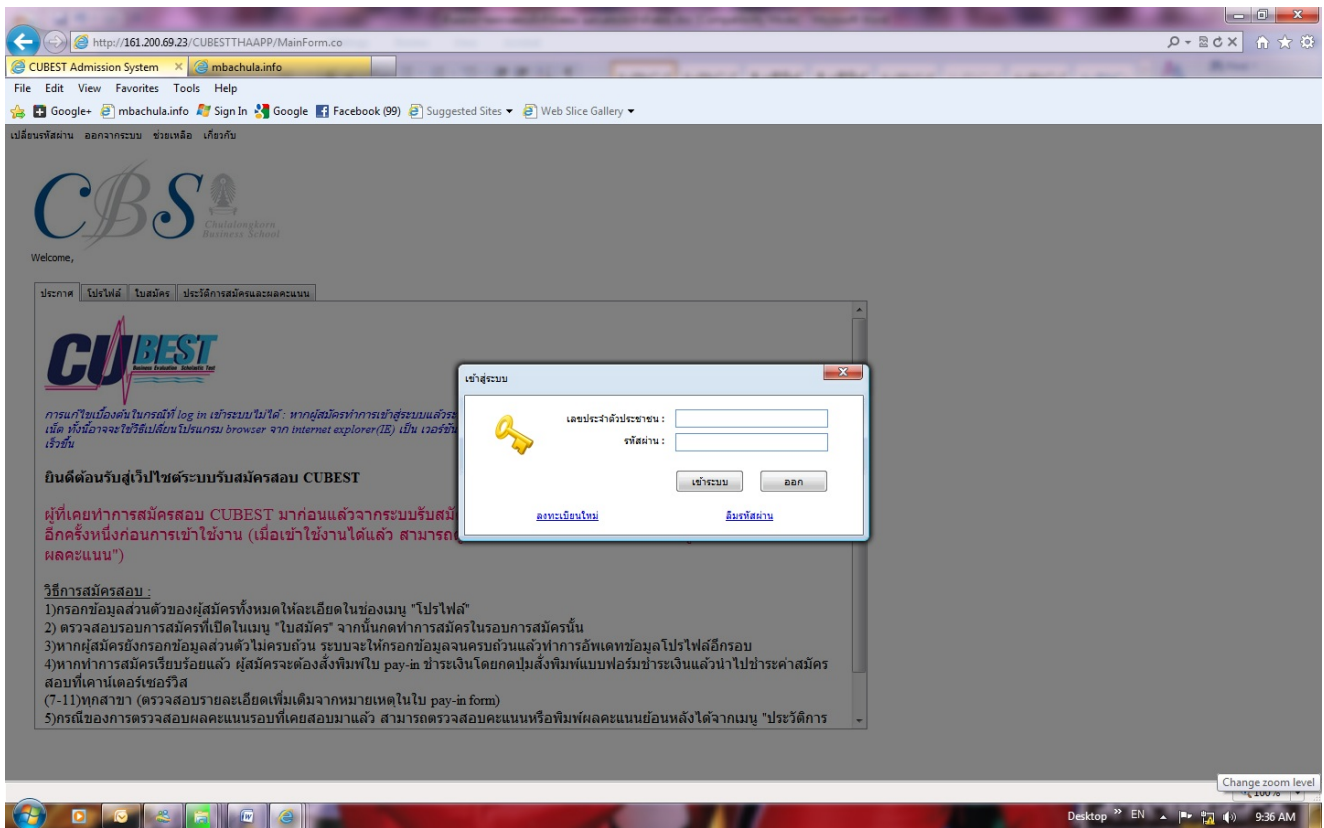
http://161.200.69.23/CUBESTTHAAPP/MainForm.co

CUBEST Admission System
mbachula.info

File Edit View Favorites Tools Help

Google+ mbachula.info Sign In Google Facebook (99) Suggested Sites ▾ Web Slice Gallery ▾

เปลี่ยนรหัสผ่าน ออกจากระบบ ช่วยเหลือ เกี่ยวกับ

CBS Chulalongkorn Business School

Welcome,

ประกาศ | โปรไฟล์ | ใบสมัคร | ประวัติการสมัครและผลคะแนน

CUBEST Business Evaluation Scholastic Test

การแก้ไขเบื้องต้นในกรณีที่ log in เข้าระบบไม่ได้ : หากผู้สมัครทำการเข้าสู่ระบบแล้วระ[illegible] เน็ต ทั้งนี้อาจจะใช้วิธีเปลี่ยนโปรแกรม browser จาก internet explorer(IE) เป็น เวอร์ชั่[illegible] เร็วขึ้น

ยินดีต้อนรับสู่เว็ปไซต์ระบบรับสมัครสอบ CUBEST

ผู้ที่เคยทำการสมัครสอบ CUBEST มาก่อนแล้วจากระบบรับสม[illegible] อีกครั้งหนึ่งก่อนการเข้าใช้งาน (เมื่อเข้าใช้งานได้แล้ว สามารถ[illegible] ผลคะแนน")

วิธีการสมัครสอบ :
1)กรอกข้อมูลส่วนตัวของผู้สมัครทั้งหมดให้ละเอียดในช่องเมนู "โปรไฟล์"
2) ตรวจสอบรอบการสมัครที่เปิดในเมนู "ใบสมัคร" จากนั้นกดทำการสมัครในรอบการสมัครนั้น
3)หากผู้สมัครยังกรอกข้อมูลส่วนตัวไม่ครบถ้วน ระบบจะให้กรอกข้อมูลจนครบถ้วนแล้วทำการอัพเดทข้อมูลโปรไฟล์อีกรอบ
4)หากทำการสมัครเรียบร้อยแล้ว ผู้สมัครจะต้องสั่งพิมพ์ใบ pay-in ชำระเงินโดยกดปุ่มสั่งพิมพ์แบบฟอร์มชำระเงินแล้วนำไปชำระค่าสมัครสอบที่เคาน์เตอร์เซอร์วิส
(7-11)ทุกสาขา (ตรวจสอบรายละเอียดเพิ่มเติมจากหมายเหตุในใบ pay-in form)
5)กรณีของการตรวจสอบผลคะแนนรอบที่เคยสอบมาแล้ว สามารถตรวจสอบคะแนนหรือพิมพ์ผลคะแนนย้อนหลังได้จากเมนู "ประวัติการ

เข้าสู่ระบบ
เลขประจำตัวประชาชน :
รหัสผ่าน :
เข้าระบบ
ออก
ลงทะเบียนใหม่
ลืมรหัสผ่าน

Change zoom level
100%

Desktop » EN 9:36 AM